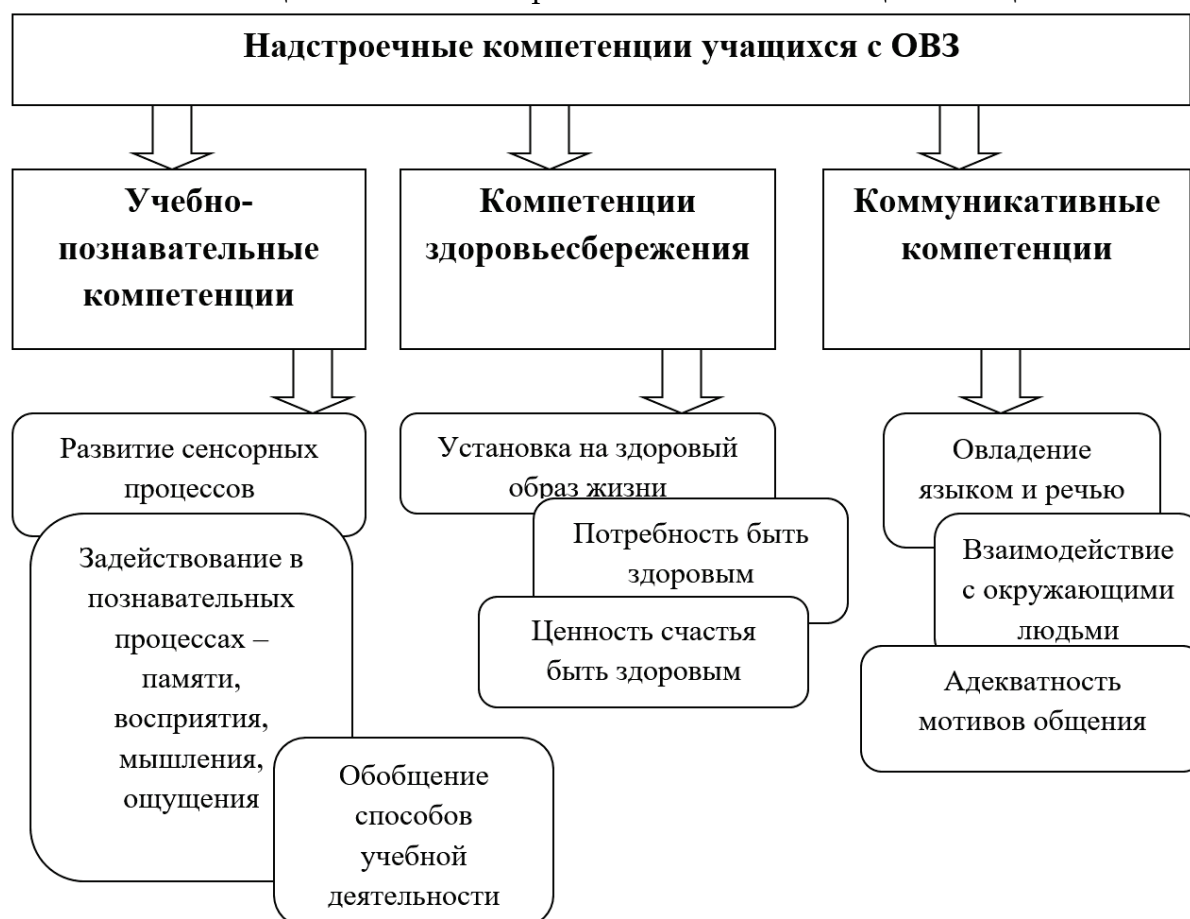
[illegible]

Надстроечные компетенции учащихся с ОВЗ

Учебно-познавательные компетенции

Компетенции здоровьесбережения

Коммуникативные компетенции

Развитие сенсорных процессов

Задействование в познавательных процессах – памяти, восприятия, мышления, ощущения

Обобщение способов учебной деятельности

Установка на здоровый образ жизни

Потребность быть здоровым

Ценность счастья быть здоровым

Овладение языком и речью

Взаимодействие с окружающими людьми

Адекватность мотивов общения